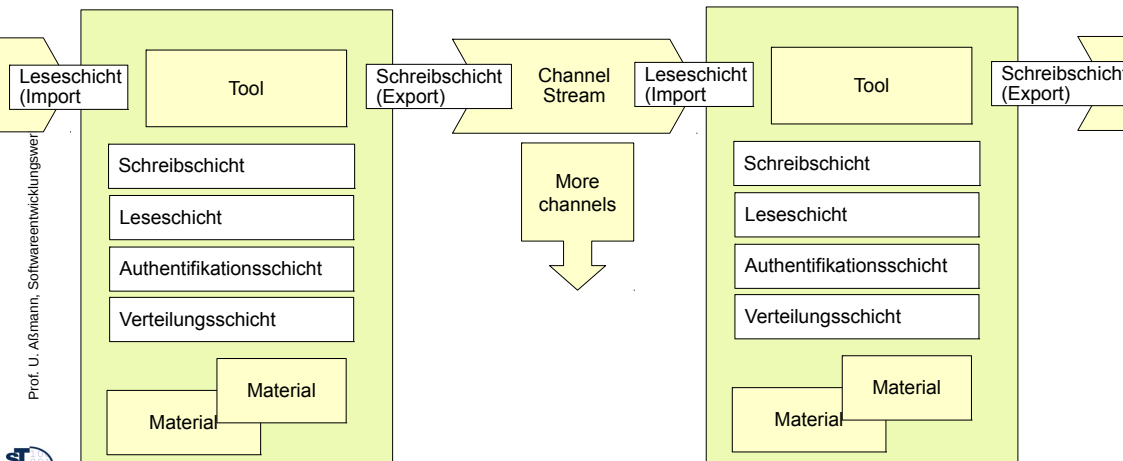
Leseschicht
(Import

Tool

Schreibschicht

Leseschicht

Authentifikationsschicht

Verteilungsschicht

Material

Material

Schreibschicht
(Export)

Channel
Stream

More
channels

Leseschicht
(Import

Tool

Schreibschicht

Leseschicht

Authentifikationsschicht

Verteilungsschicht

Material

Material

Schreibschicht
(Export)

Prof. U. Aßmann, Softwareentwicklungswer

ST